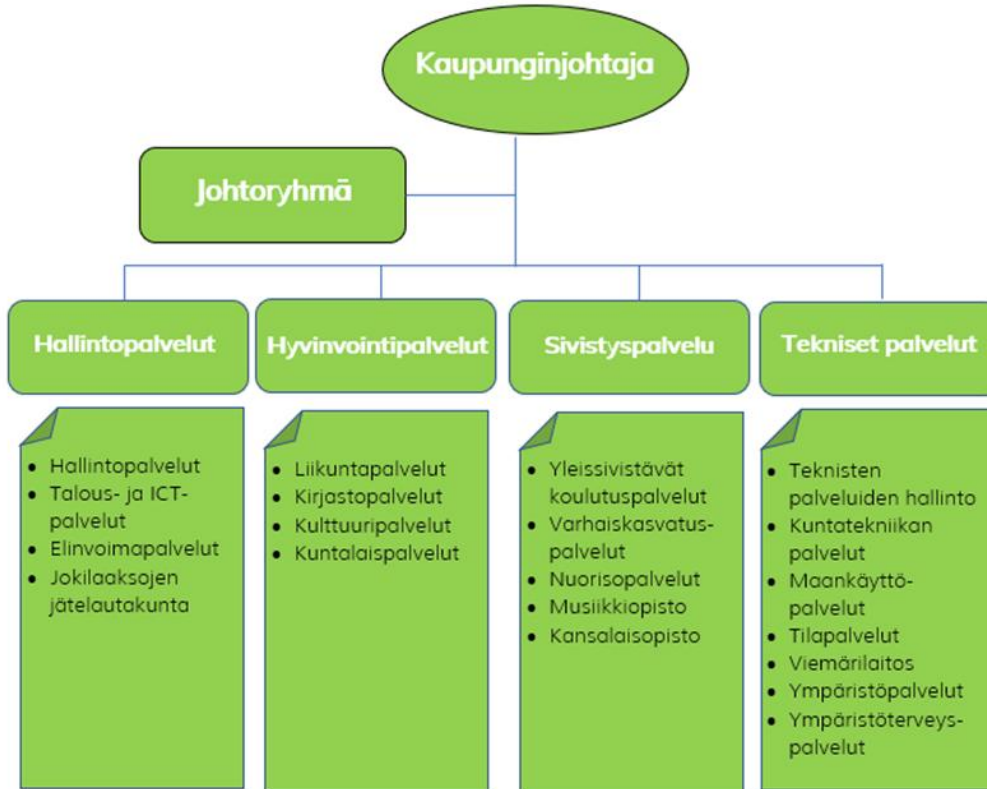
Kaupunginjohtaja

Johtoryhmä

Hallintopalvelut

- Hallintopalvelut
- Talous- ja ICT-palvelut
- Elinvoimapalvelut
- Jokilaaksojen jätelautakunta

Hyvinvointipalvelut

- Liikuntapalvelut
- Kirjastopalvelut
- Kulttuuripalvelut
- Kuntalaispalvelut

Sivistyspalvelu

- Yleissivistävät koulutuspalvelut
- Varhaiskasvatus-palvelut
- Nuorisopalvelut
- Musiikkiopisto
- Kansalaisopisto

Tekniset palvelut

- Teknisten palveluiden hallinto
- Kuntatekniikan palvelut
- Maankäyttö-palvelut
- Tilapalvelut
- Viemärilaitos
- Ympäristöpalvelut
- Ympäristöterveys-palvelut